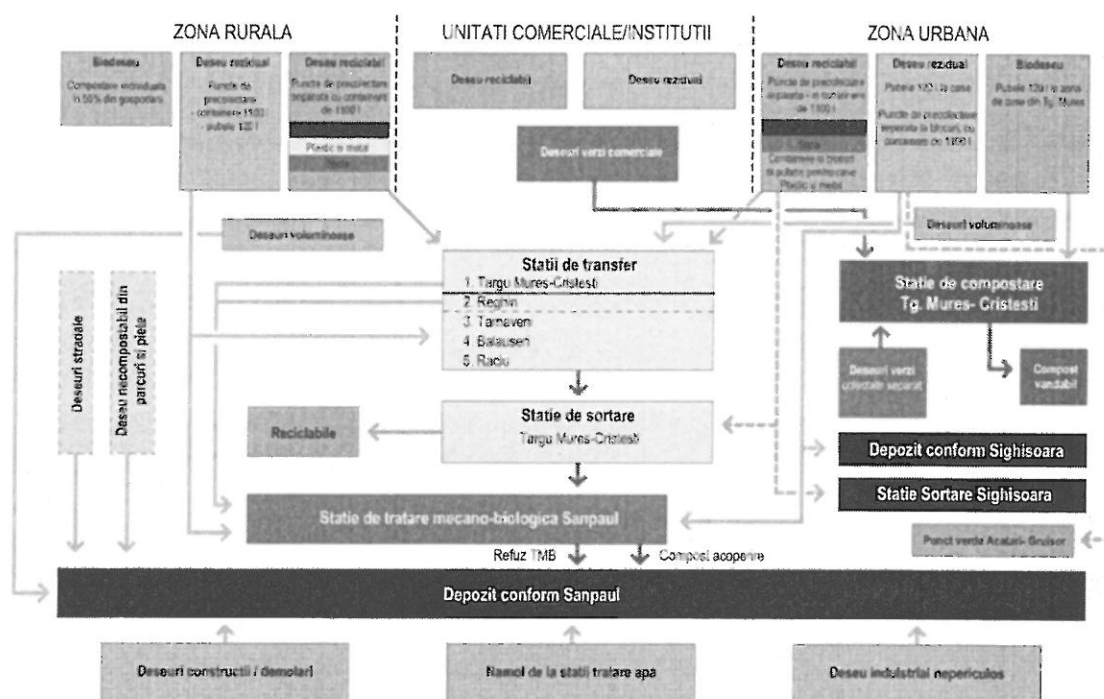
ZONA RURALA

UNITATI COMERCIALE/INSTITUTII

ZONA URBANA

Biodeseu
Compostare individuala in 50% din gospodarii

Deseu rezidual
Puncte de precolectare - containere 1100 - pubele 120 l

Deseu reciclabil
Puncte de precolectare separata cu containere de 1100 l
Hartie
Plastic si metal
Sticla

Deseu reciclabil

Deseu rezidual

Deseuri verzi comerciale

Deseu reciclabil
Puncte de precolectare separata - in containere de 1100 l
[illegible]
1. Sticla
Containere in cartiere si pubele pentru case
Plastic si metal

Deseu rezidual
Pubele 120 l la case
Puncte de precolectare separata la blocuri, cu containere de 1100 l

Biodeseu
Pubele 120 l in zona de case din Tg. Mures

Deseuri voluminoase

Deseuri voluminoase

Statii de transfer
1. Targu Mures-Cristesti
2. Reghin
3. Tarnaveni
4. Balauseri
5. Raciu

Statie de compostare Tg. Mures- Cristesti

Deseuri stradale

Deseu necompostabil din parcuri si piete

Deseuri verzi colectate separat

Compost vandabil

Statie de sortare
Targu Mures-Cristesti

Reciclabile

Depozit conform Sighisoara

Statie Sortare Sighisoara

Statie de tratare mecano-biologica Sanpaul

Punct verde Acatari-Gruiser

Refuz TMB

Compost acoperire

Depozit conform Sanpaul

Deseuri constructii / demolari

Namol de la statii tratare apa

Deseu industrial nepericulos